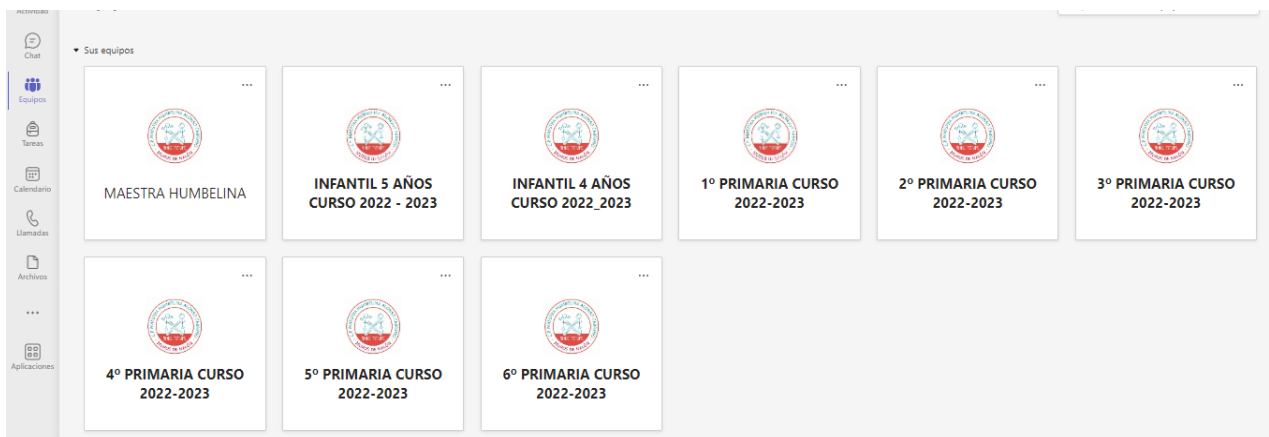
Actividad

Chat

Equipos

Tareas

Calendario

Llamadas

Archivos

...

Aplicaciones

Sus equipos

...
MAESTRA HUMBELINA

...
INFANTIL 5 AÑOS CURSO 2022 - 2023

...
INFANTIL 4 AÑOS CURSO 2022_2023

...
1º PRIMARIA CURSO 2022-2023

...
2º PRIMARIA CURSO 2022-2023

...
3º PRIMARIA CURSO 2022-2023

...
4º PRIMARIA CURSO 2022-2023

...
5º PRIMARIA CURSO 2022-2023

...
6º PRIMARIA CURSO 2022-2023